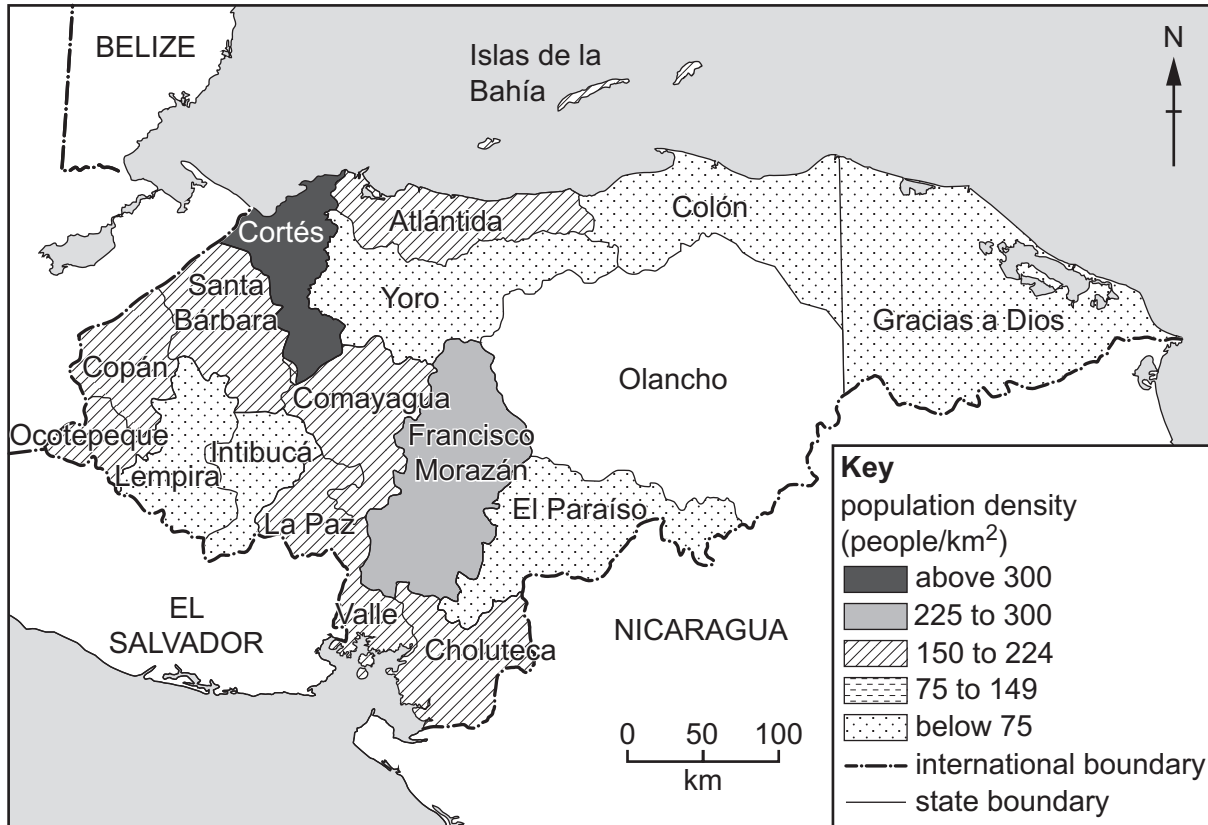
BELIZE

Islas de la Bahía

N

Cortés

Atlántida

Colón

Santa Bárbara

Yoro

Gracias a Dios

Copán

Olancho

Comayagua

Ocotepeque

Intibucá

Francisco Morazán

Lempira

La Paz

El Paraíso

EL SALVADOR

Valle

Choluteca

NICARAGUA

0 50 100
km

**Key**
population density (people/km$^2$)
above 300
225 to 300
150 to 224
75 to 149
below 75
international boundary
state boundary